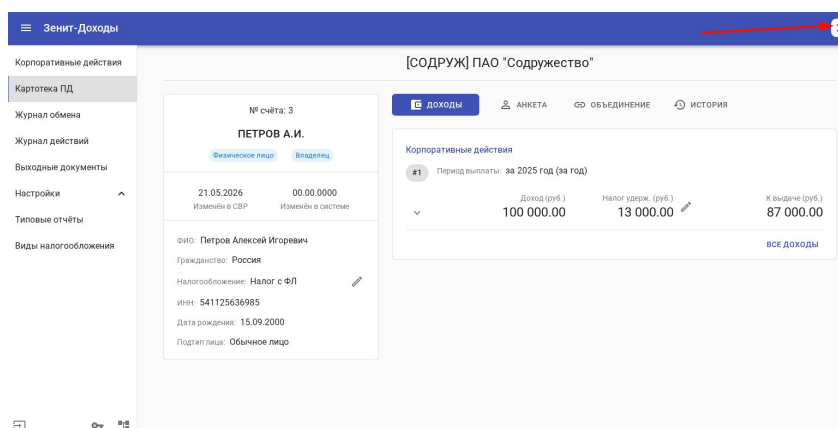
Зенит-Доходы

Корпоративные действия
Картотека ПД
Журнал обмена
Журнал действий
Выходные документы
Настройки
Типовые отчёты
Виды налогообложения

[СОДРУЖ] ПАО "Содружество"

№ счёта: 3
ПЕТРОВ А.И.
Физическое лицо
Владелец

21.05.2026
Изменён в СВР
00.00.0000
Изменён в системе

ФИО: Петров Алексей Игоревич
Гражданство: Россия
Налогообложение: Налог с ФЛ
ИНН: 541125636985
Дата рождения: 15.09.2000
Подтип лица: Обычное лицо

ДОХОДЫ
АНКЕТА
ОБЪЕДИНЕНИЕ
ИСТОРИЯ

Корпоративные действия
#1 Период выплаты: за 2025 год (за год)

| Доход (руб.) | Налог удерж. (руб.) | К выдаче (руб.) |
|---|---|---|
| 100 000.00 | 13 000.00 | 87 000.00 |

ВСЕ ДОХОДЫ